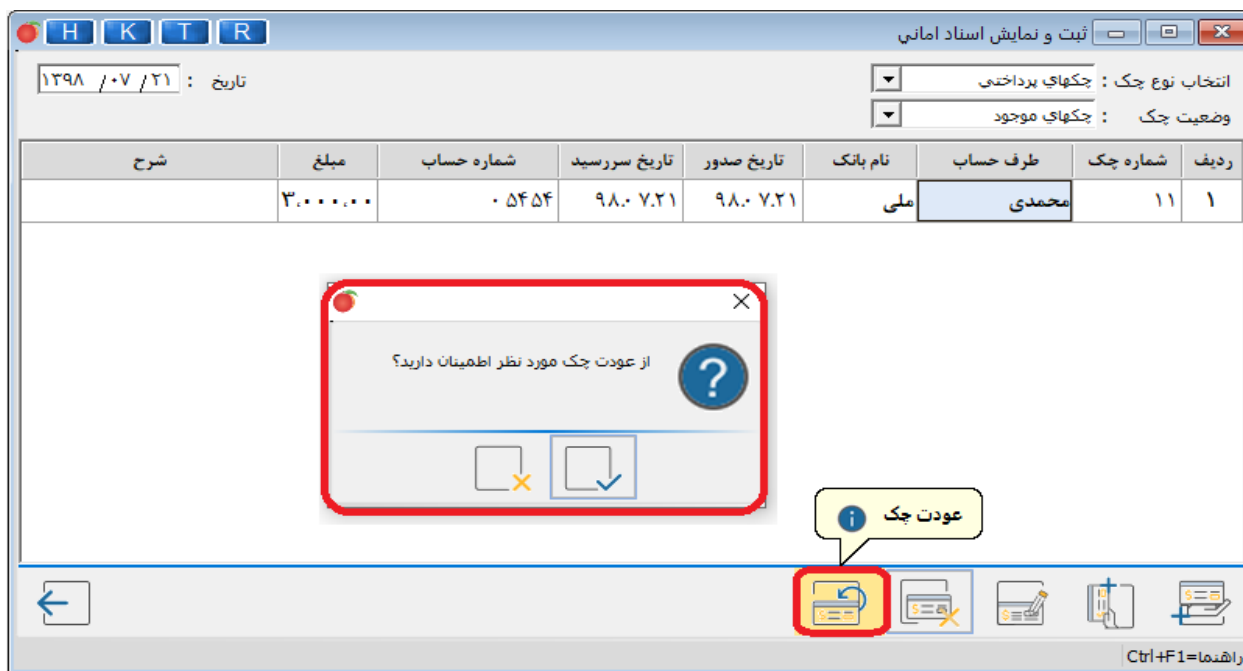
H K T R
ثبت و نمایش اسناد امانی

تاریخ : ۱۳۹۸/ ۰۷/ ۲۱

انتخاب نوع چک : چکهاي پرداختي
وضعیت چک : چکهاي موجود

| ردیف | شماره چک | طرف حساب | نام بانک | تاریخ صدور | تاریخ سررسید | شماره حساب | مبلغ | شرح |
|---|---|---|---|---|---|---|---|---|
| ۱ | ۱۱ | محمدی | ملی | ۹۸.۰۷.۲۱ | ۹۸.۰۷.۲۱ | ۰۵۴۵۴ | ۳,۰۰۰,۰۰ | |

از عودت چک مورد نظر اطمینان دارید؟

عودت چک

راهنما=Ctrl+F1